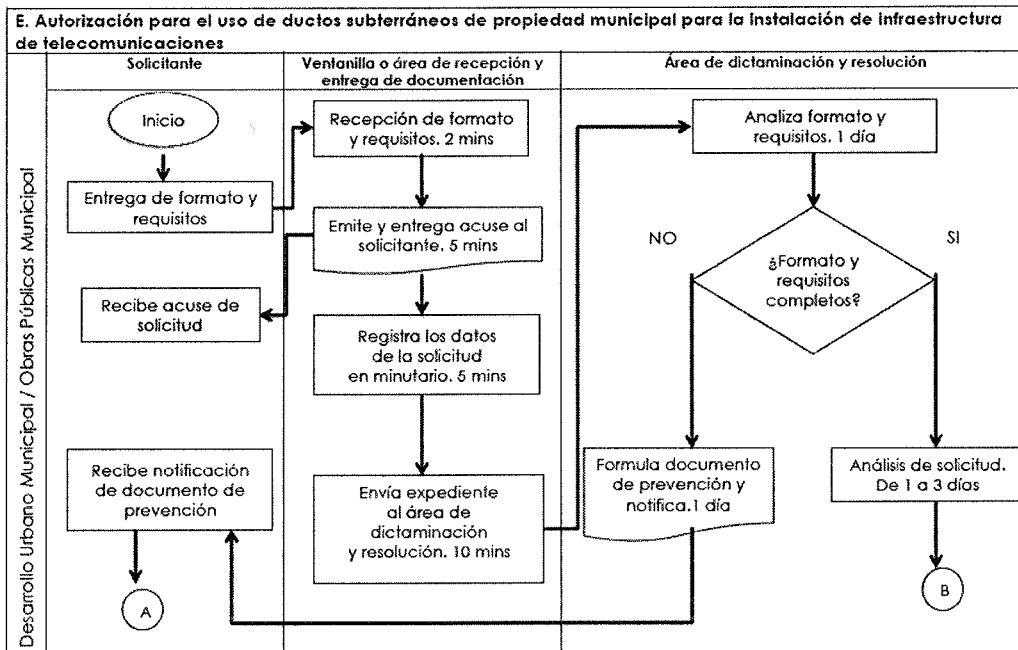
E. Autorización para el uso de ductos subterráneos de propiedad municipal para la instalación de infraestructura de telecomunicaciones

Desarrollo Urbano Municipal / Obras Públicas Municipal

Solicitante

Ventanilla o área de recepción y entrega de documentación

Área de dictaminación y resolución

Inicio

Entrega de formato y requisitos

Recepción de formato y requisitos. 2 mins

Analiza formato y requisitos. 1 día

Emite y entrega acuse al solicitante. 5 mins

NO

SI

¿Formato y requisitos completos?

Recibe acuse de solicitud

Registra los datos de la solicitud en minutario. 5 mins

Recibe notificación de documento de prevención

Envía expediente al área de dictaminación y resolución. 10 mins

Formula documento de prevención y notifica.1 día

Análisis de solicitud. De 1 a 3 días

A

B